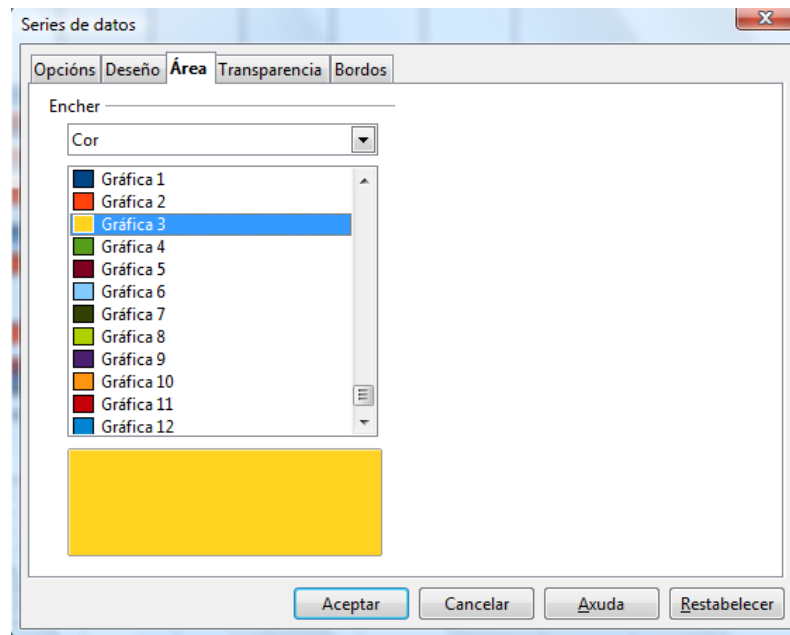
Series de datos

Opcións | Deseño | Área | Transparencia | Bordos

Encher

Cor

Gráfica 1
Gráfica 2
Gráfica 3
Gráfica 4
Gráfica 5
Gráfica 6
Gráfica 7
Gráfica 8
Gráfica 9
Gráfica 10
Gráfica 11
Gráfica 12

Aceptar
Cancelar
Axuda
Restabelecer